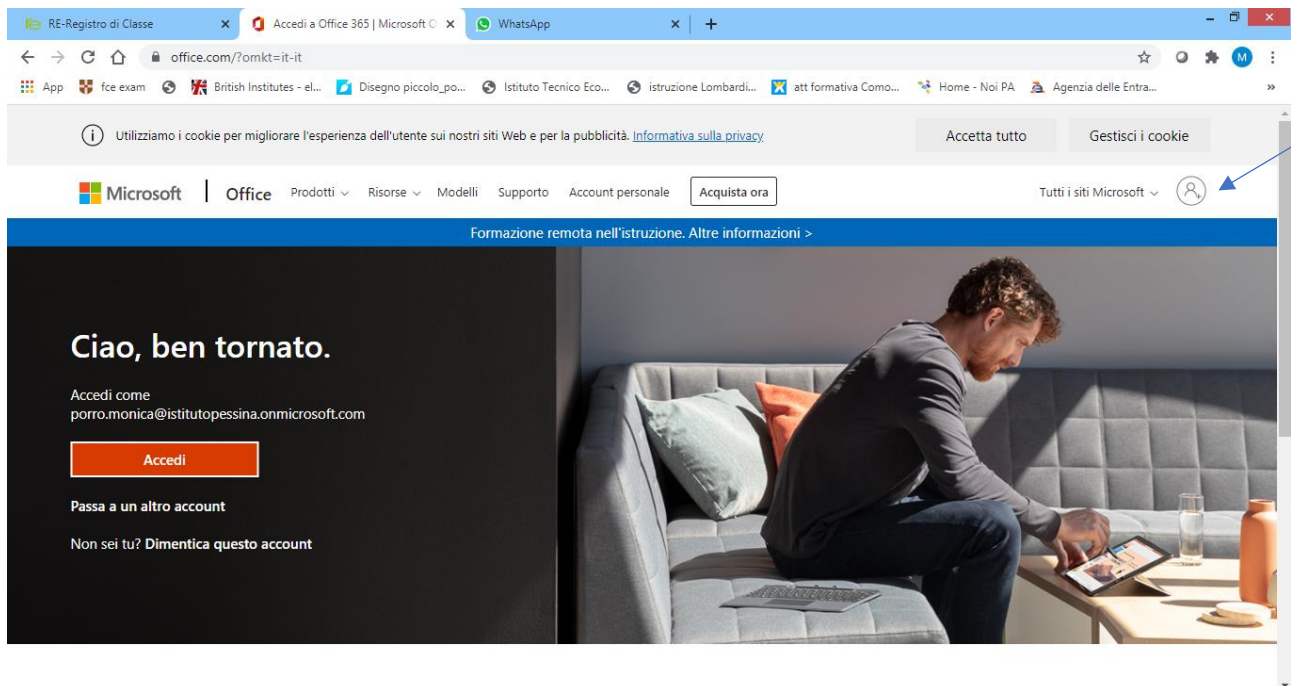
RE-Registro di Classe ×
Accedi a Office 365 | Microsoft O ×
WhatsApp ×
+

office.com/?omkt=it-it

M

App
fce exam
British Institutes - el...
Disegno piccolo_po...
Istituto Tecnico Eco...
istruzione Lombardi...
att formativa Como...
Home - Noi PA
Agenzia delle Entra...
»

Utilizziamo i cookie per migliorare l'esperienza dell'utente sui nostri siti Web e per la pubblicità. Informativa sulla privacy

Accetta tutto
Gestisci i cookie

Microsoft | Office Prodotti Risorse Modelli Supporto Account personale Acquista ora

Tutti i siti Microsoft

Formazione remota nell'istruzione. Altre informazioni >

Ciao, ben tornato.

Accedi come
porro.monica@istitutopessina.onmicrosoft.com

Accedi

Passa a un altro account

Non sei tu? Dimentica questo account